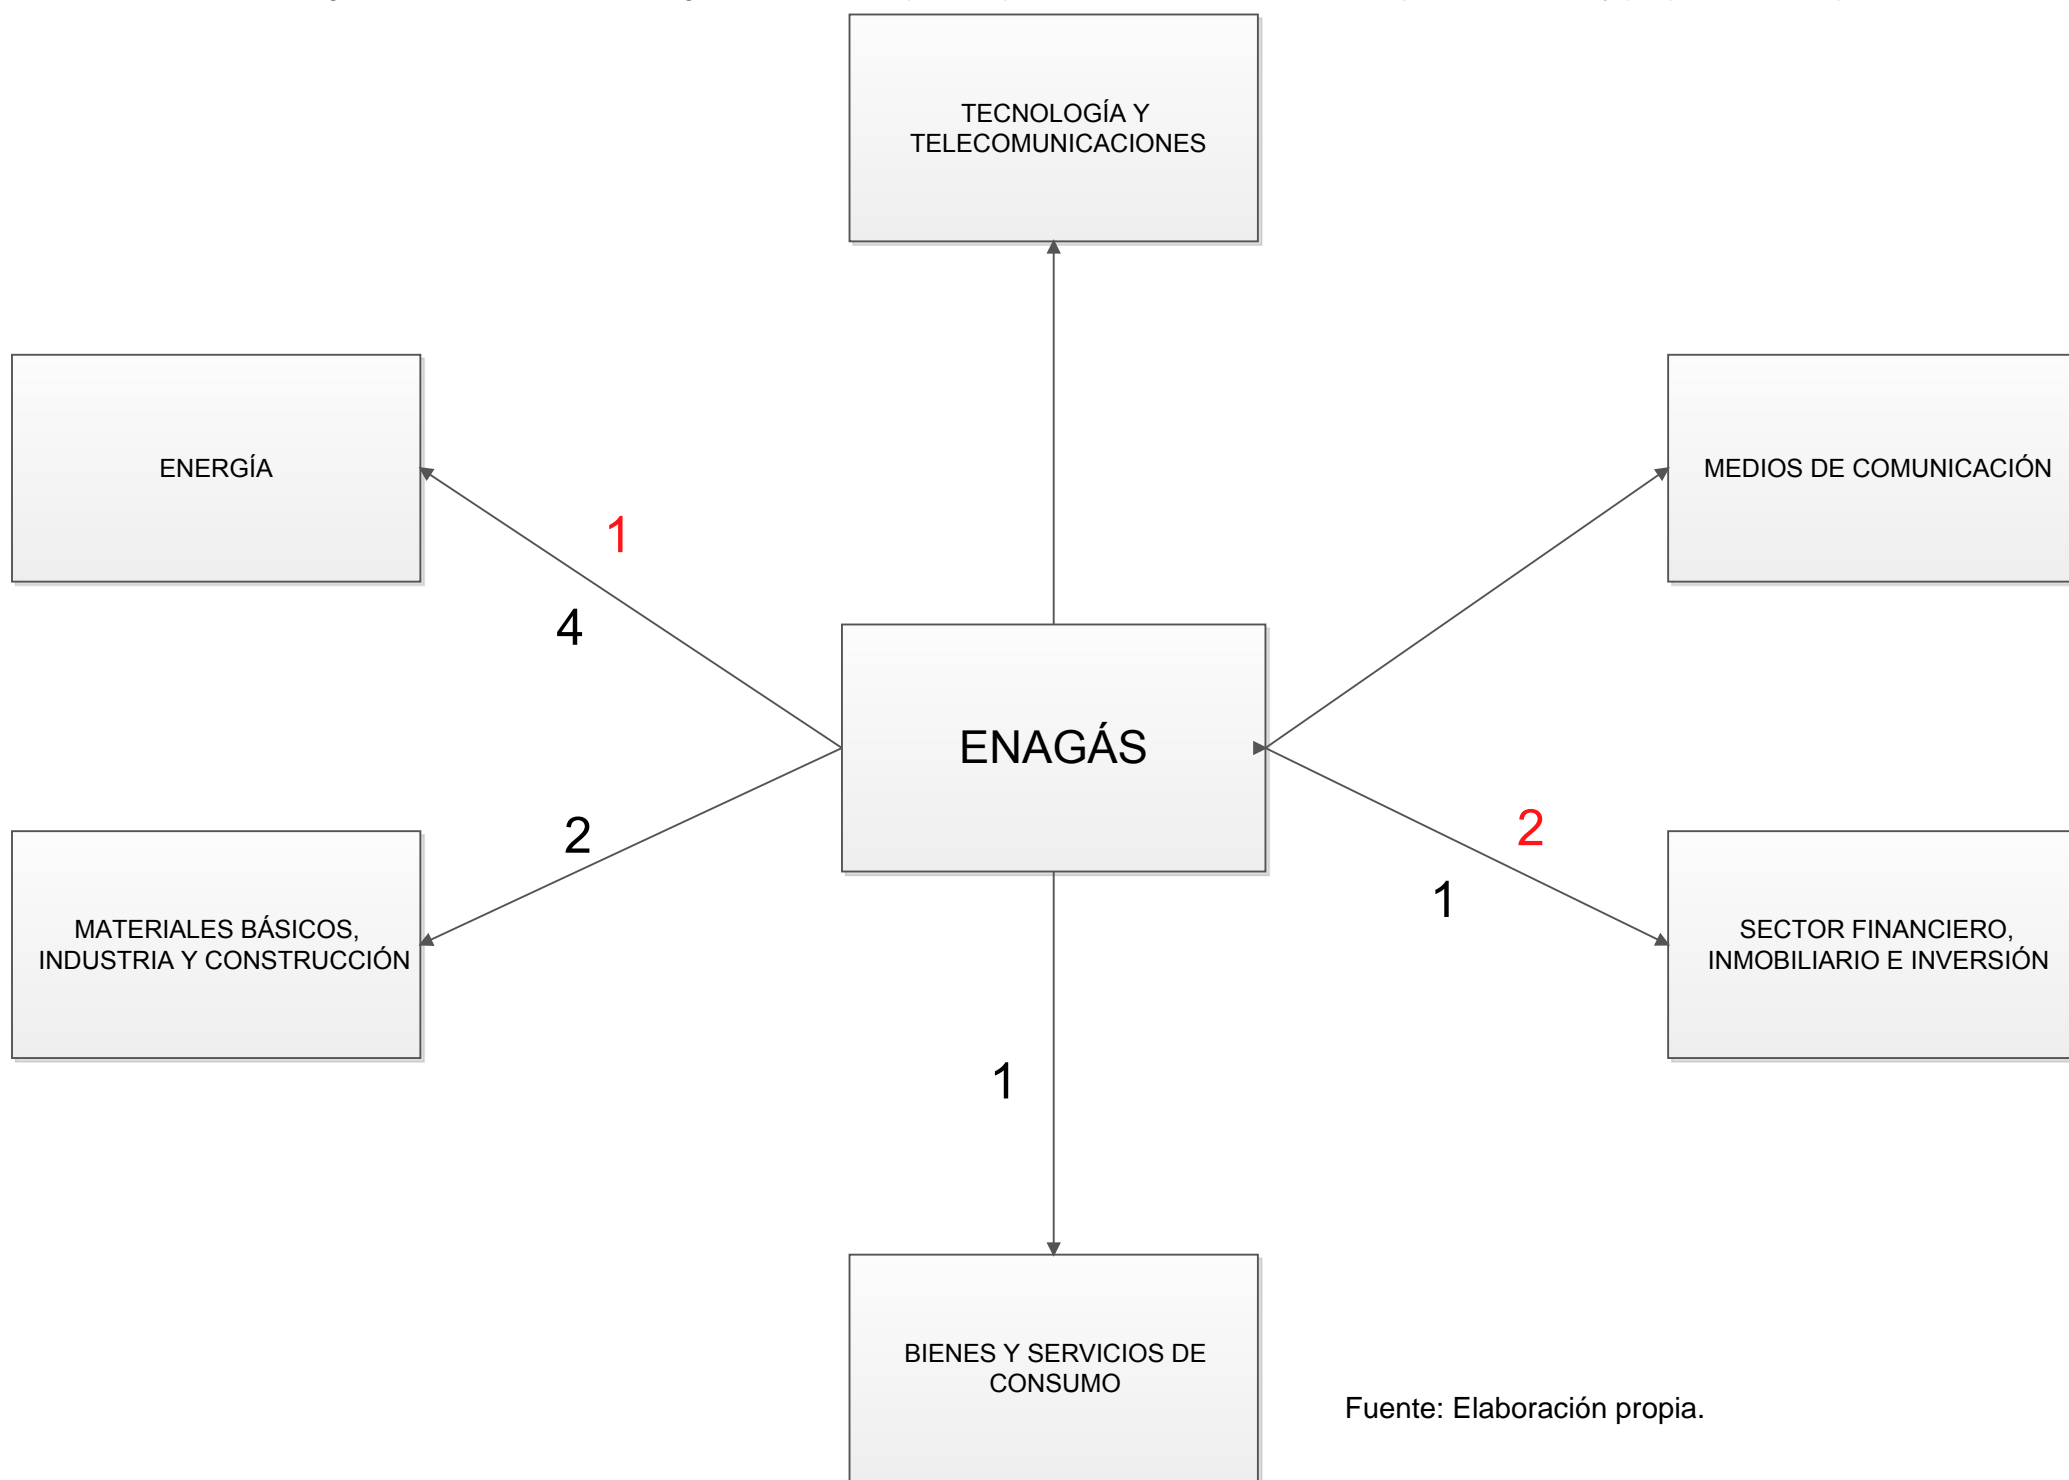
TECNOLOGÍA Y TELECOMUNICACIONES

ENERGÍA

MEDIOS DE COMUNICACIÓN

1

4

ENAGÁS

2

2

1

MATERIALES BÁSICOS, INDUSTRIA Y CONSTRUCCIÓN

SECTOR FINANCIERO, INMOBILIARIO E INVERSIÓN

1

BIENES Y SERVICIOS DE CONSUMO

Fuente: Elaboración propia.